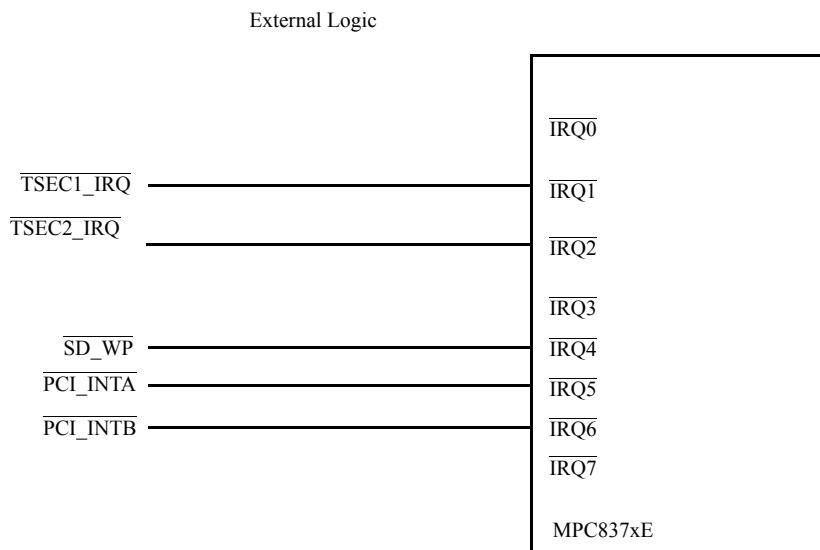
External Logic

$\overline{\text{IRQ0}}$

$\overline{\text{TSEC1\_IRQ}}$

$\overline{\text{IRQ1}}$

$\overline{\text{TSEC2\_IRQ}}$

$\overline{\text{IRQ2}}$

$\overline{\text{IRQ3}}$

$\overline{\text{SD\_WP}}$

$\overline{\text{IRQ4}}$

$\overline{\text{PCI\_INTA}}$

$\overline{\text{IRQ5}}$

$\overline{\text{PCI\_INTB}}$

$\overline{\text{IRQ6}}$

$\overline{\text{IRQ7}}$

MPC837xE